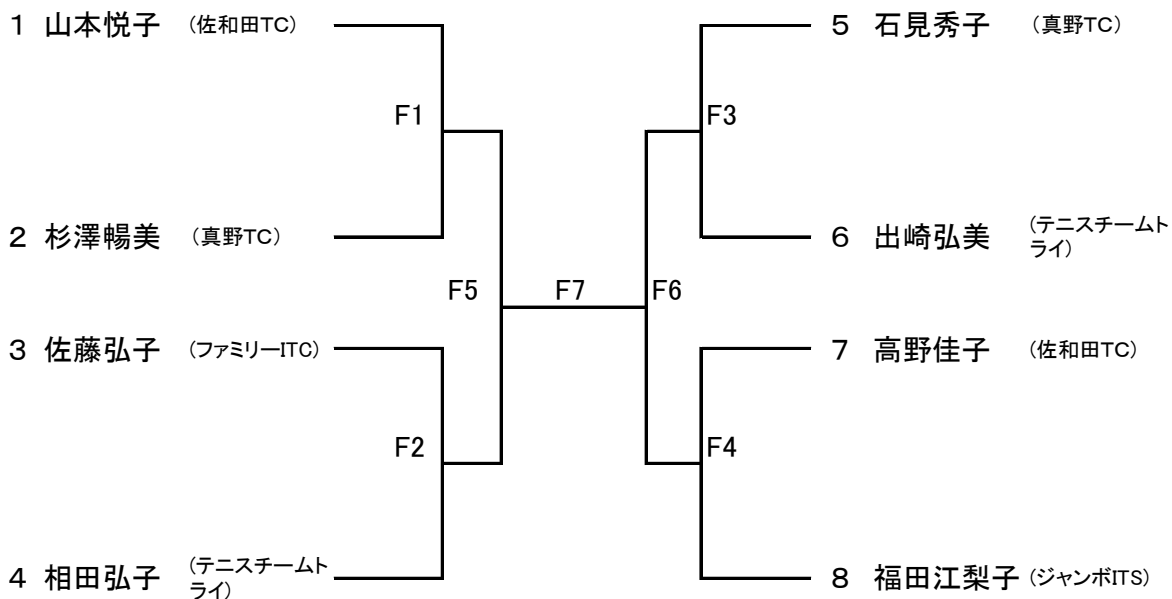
1 山本悦子 （佐和田TC）

2 杉澤暢美 （真野TC）

3 佐藤弘子 （ファミリーITC）

4 相田弘子 （テニスチームトライ）

F1

F2

F5

F7

F6

F3

F4

5 石見秀子 （真野TC）

6 出崎弘美 （テニスチームトライ）

7 高野佳子 （佐和田TC）

8 福田江梨子 （ジャンボITS）